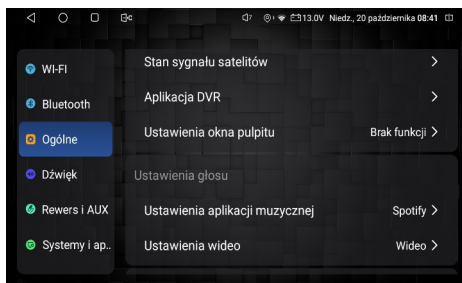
13.0V Niedz., 20 października 08:41

WI-FI
Bluetooth
Ogólne
Dźwięk
Rewers i AUX
Systemy i ap..

Stan sygnału satelitów >
Aplikacja DVR >
Ustawienia okna pulpitu Brak funkcji >
Ustawienia głosu
Ustawienia aplikacji muzycznej Spotify >
Ustawienia wideo Wideo >